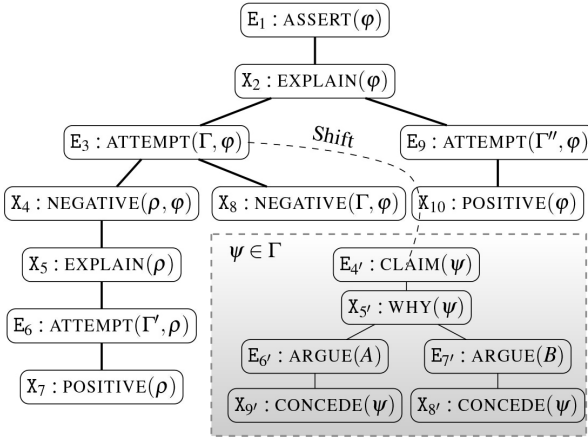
$\mathtt{E}_1 : \text{ASSERT}(\varphi)$

$\mathtt{X}_2 : \text{EXPLAIN}(\varphi)$

$\mathtt{E}_3 : \text{ATTEMPT}(\Gamma, \varphi)$

Shift

$\mathtt{E}_9 : \text{ATTEMPT}(\Gamma'', \varphi)$

$\mathtt{X}_4 : \text{NEGATIVE}(\rho, \varphi)$

$\mathtt{X}_8 : \text{NEGATIVE}(\Gamma, \varphi)$

$\mathtt{X}_{10} : \text{POSITIVE}(\varphi)$

$\psi \in \Gamma$

$\mathtt{E}_{4'} : \text{CLAIM}(\psi)$

$\mathtt{X}_5 : \text{EXPLAIN}(\rho)$

$\mathtt{X}_{5'} : \text{WHY}(\psi)$

$\mathtt{E}_6 : \text{ATTEMPT}(\Gamma', \rho)$

$\mathtt{E}_{6'} : \text{ARGUE}(A)$

$\mathtt{E}_{7'} : \text{ARGUE}(B)$

$\mathtt{X}_7 : \text{POSITIVE}(\rho)$

$\mathtt{X}_{9'} : \text{CONCEDE}(\psi)$

$\mathtt{X}_{8'} : \text{CONCEDE}(\psi)$